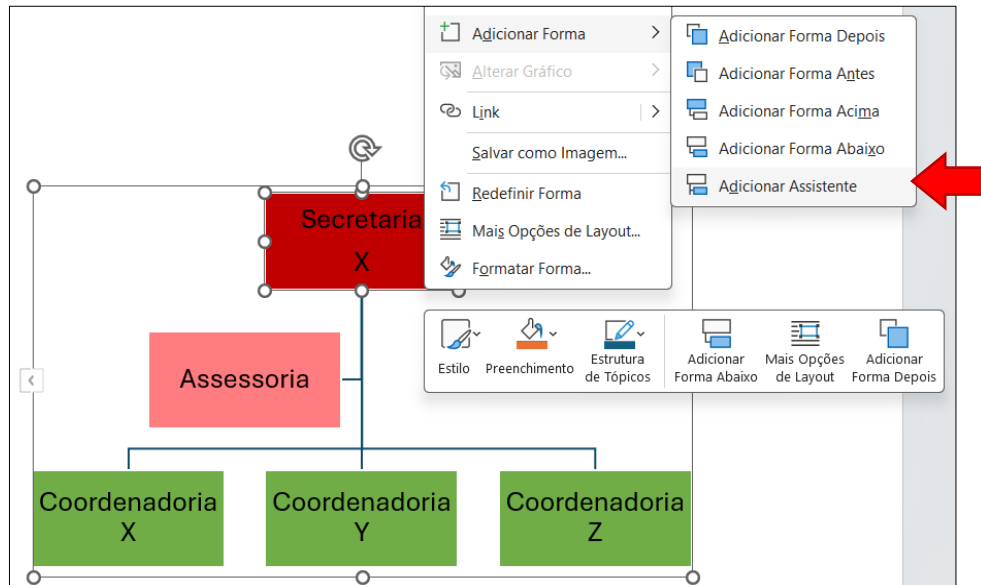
Adicionar Forma
Alterar Gráfico
Link
Salvar como Imagem...
Redefinir Forma
Mais Opções de Layout...
Formatar Forma...

Adicionar Forma Depois
Adicionar Forma Antes
Adicionar Forma Acima
Adicionar Forma Abaixo
Adicionar Assistente

Estilo
Preenchimento
Estrutura de Tópicos
Adicionar Forma Abaixo
Mais Opções de Layout
Adicionar Forma Depois

Secretaria X

Assessoria

Coordenadoria X

Coordenadoria Y

Coordenadoria Z